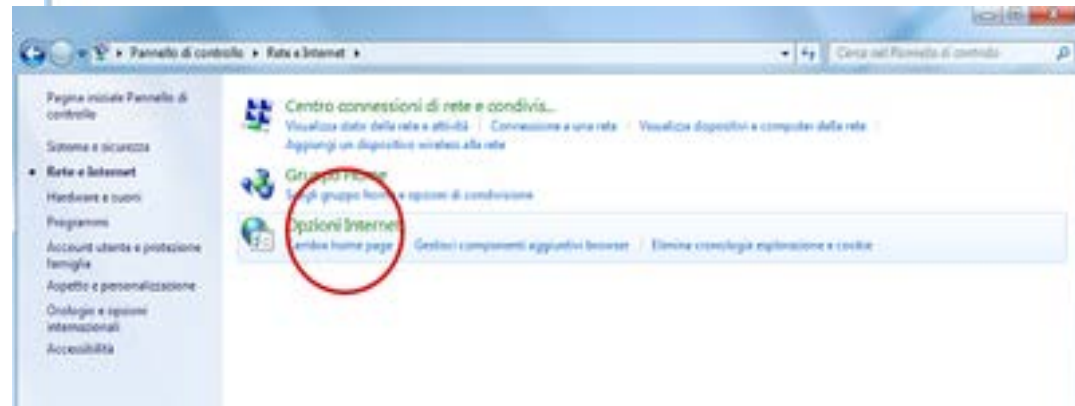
Pannello di controllo ▸ Rete e Internet ▸

Cerca nel Pannello di controllo

Pagina iniziale Pannello di controllo

Sistema e sicurezza

Rete e Internet

Hardware e suoni

Programmi

Account utente e protezione famiglia

Aspetto e personalizzazione

Orologio e opzioni internazionali

Accessibilità

Centro connessioni di rete e condivis...

Visualizza stato della rete e attività | Connessione a una rete | Visualizza dispositivi e computer della rete | Aggiungi un dispositivo wireless alla rete

Gruppo Home

Scegli gruppo home e opzioni di condivisione

Opzioni Internet

Cambia home page | Gestisci componenti aggiuntivi browser | Elimina cronologia esplorazione e cookie